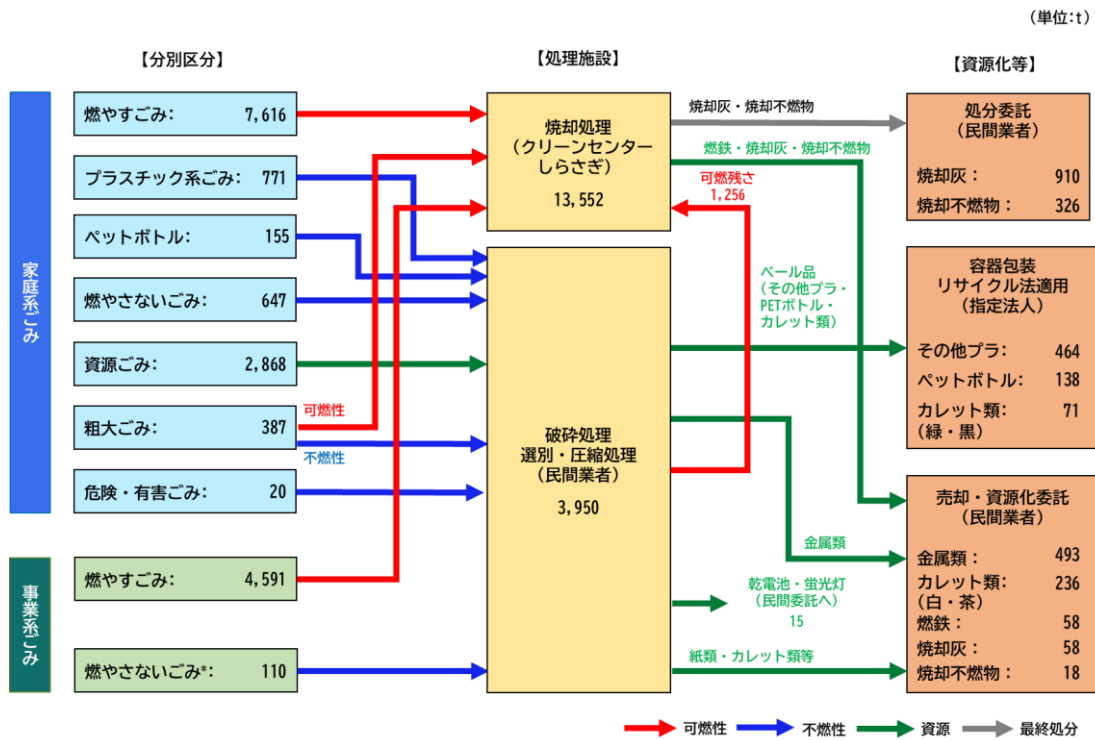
（単位：t）

【分別区分】

【処理施設】

【資源化等】

家庭系ごみ

燃やすごみ： 7,616

プラスチック系ごみ： 771

ペットボトル： 155

燃やさないごみ： 647

資源ごみ： 2,868

粗大ごみ： 387

可燃性

不燃性

危険・有害ごみ： 20

事業系ごみ

燃やすごみ： 4,591

燃やさないごみ*： 110

焼却処理
（クリーンセンターしらさぎ）
13,552

破砕処理
選別・圧縮処理
（民間業者）
3,950

焼却灰・焼却不燃物

燃鉄・焼却灰・焼却不燃物

可燃残さ
1,256

ベール品
（その他プラ・PETボトル・カレット類）

金属類

乾電池・蛍光灯
（民間委託へ）
15

紙類・カレット類等

処分委託
（民間業者）
焼却灰： 910
焼却不燃物： 326

容器包装リサイクル法適用
（指定法人）
その他プラ： 464
ペットボトル： 138
カレット類：（緑・黒） 71

売却・資源化委託
（民間業者）
金属類： 493
カレット類：（白・茶） 236
燃鉄： 58
焼却灰： 58
焼却不燃物： 18

可燃性 不燃性 資源 最終処分